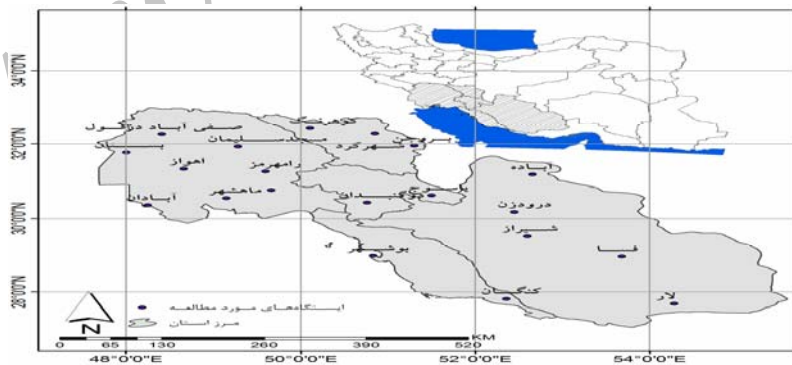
34°0'0"N
32°0'0"N
30°0'0"N
28°0'0"N
صفی آباد دزفول
کوهرنگ
بستان
مسجد سلیمان
شهرکرد
بروجن
اهواز
رامهرمز
آباده
ماهشهر
آبادان
یاسوج
دوگنبدان
درودزن
شیراز
فسا
بوشهر
کنگان
لار
ایستگاههای مورد مطالعه
مرز استان
N
0 65 130 260 390 520 KM
48°0'0"E
50°0'0"E
52°0'0"E
54°0'0"E